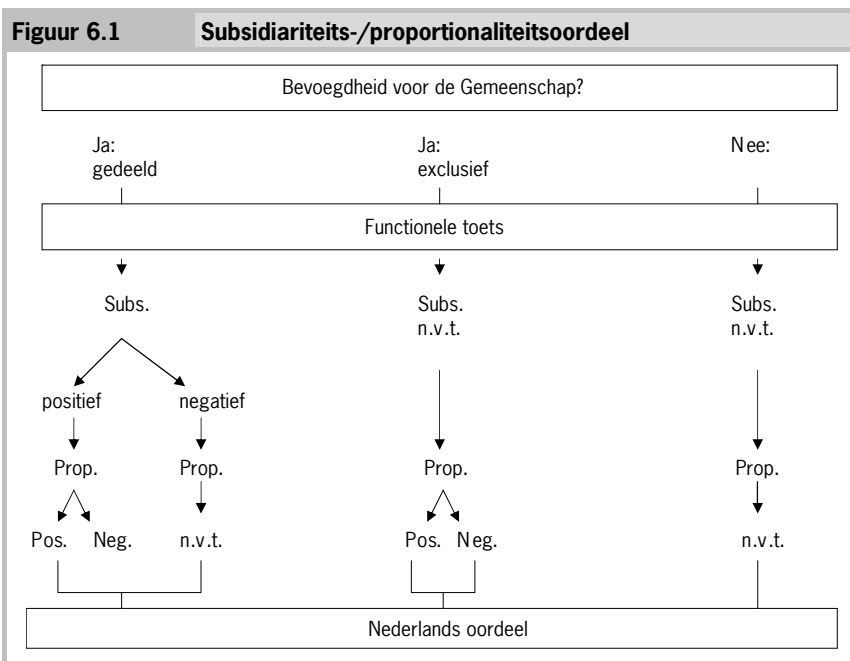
Figuur 6.1 Subsidiariteits-/proportionaliteitsoordeel

Bevoegdheid voor de Gemeenschap?

Ja: gedeeld

Ja: exclusief

Nee:

Functionele toets

Subs.

Subs. n.v.t.

Subs. n.v.t.

positief

negatief

Prop.

Prop.

Prop.

Prop.

Pos.

Neg.

n.v.t.

Pos.

Neg.

n.v.t.

Nederlands oordeel